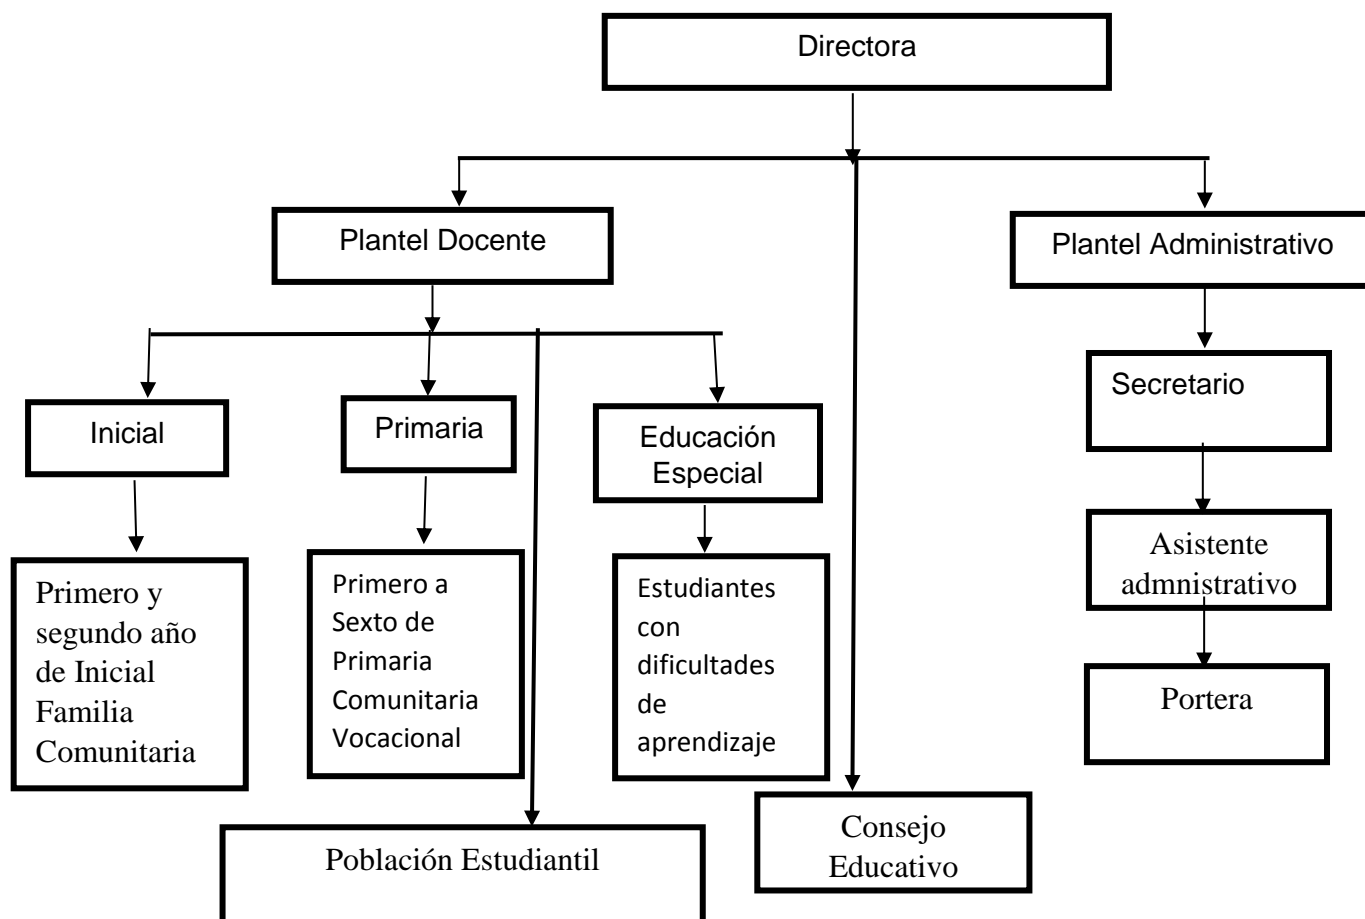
Directora

Plantel Docente

Plantel Administrativo

Inicial

Primaria

Educación Especial

Secretario

Asistente admnistrativo

Portera

Primero y segundo año de Inicial Familia Comunitaria

Primero a Sexto de Primaria Comunitaria Vocacional

Estudiantes con dificultades de aprendizaje

Población Estudiantil

Consejo Educativo